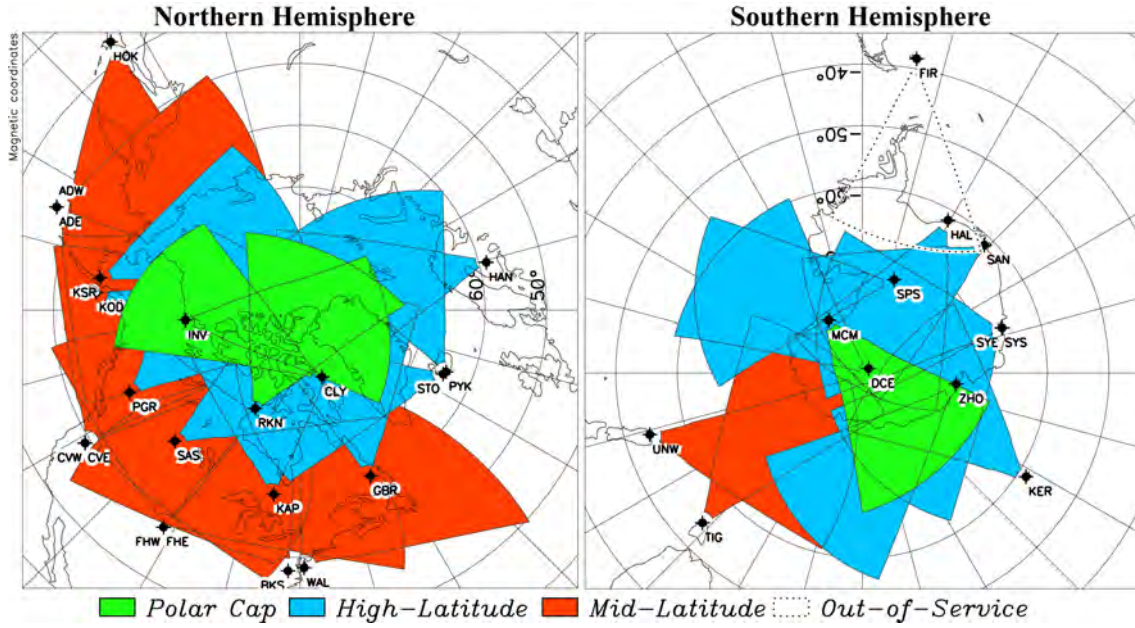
Northern Hemisphere

Magnetic coordinates

HOK
ADW
ADE
KSR
KOD
INV
PGR
CVW CVE
SAS
RKN
CLY
KAP
GBR
FHW FHE
BKS
WAL
HAN
STO
PYK
60°
50°

Southern Hemisphere

FIR
-40°
-50°
-60°
HAL
SAN
SPS
MCM
SYE SYS
DCE
ZHO
UNW
TIG
KER

Polar Cap High-Latitude Mid-Latitude Out-of-Service